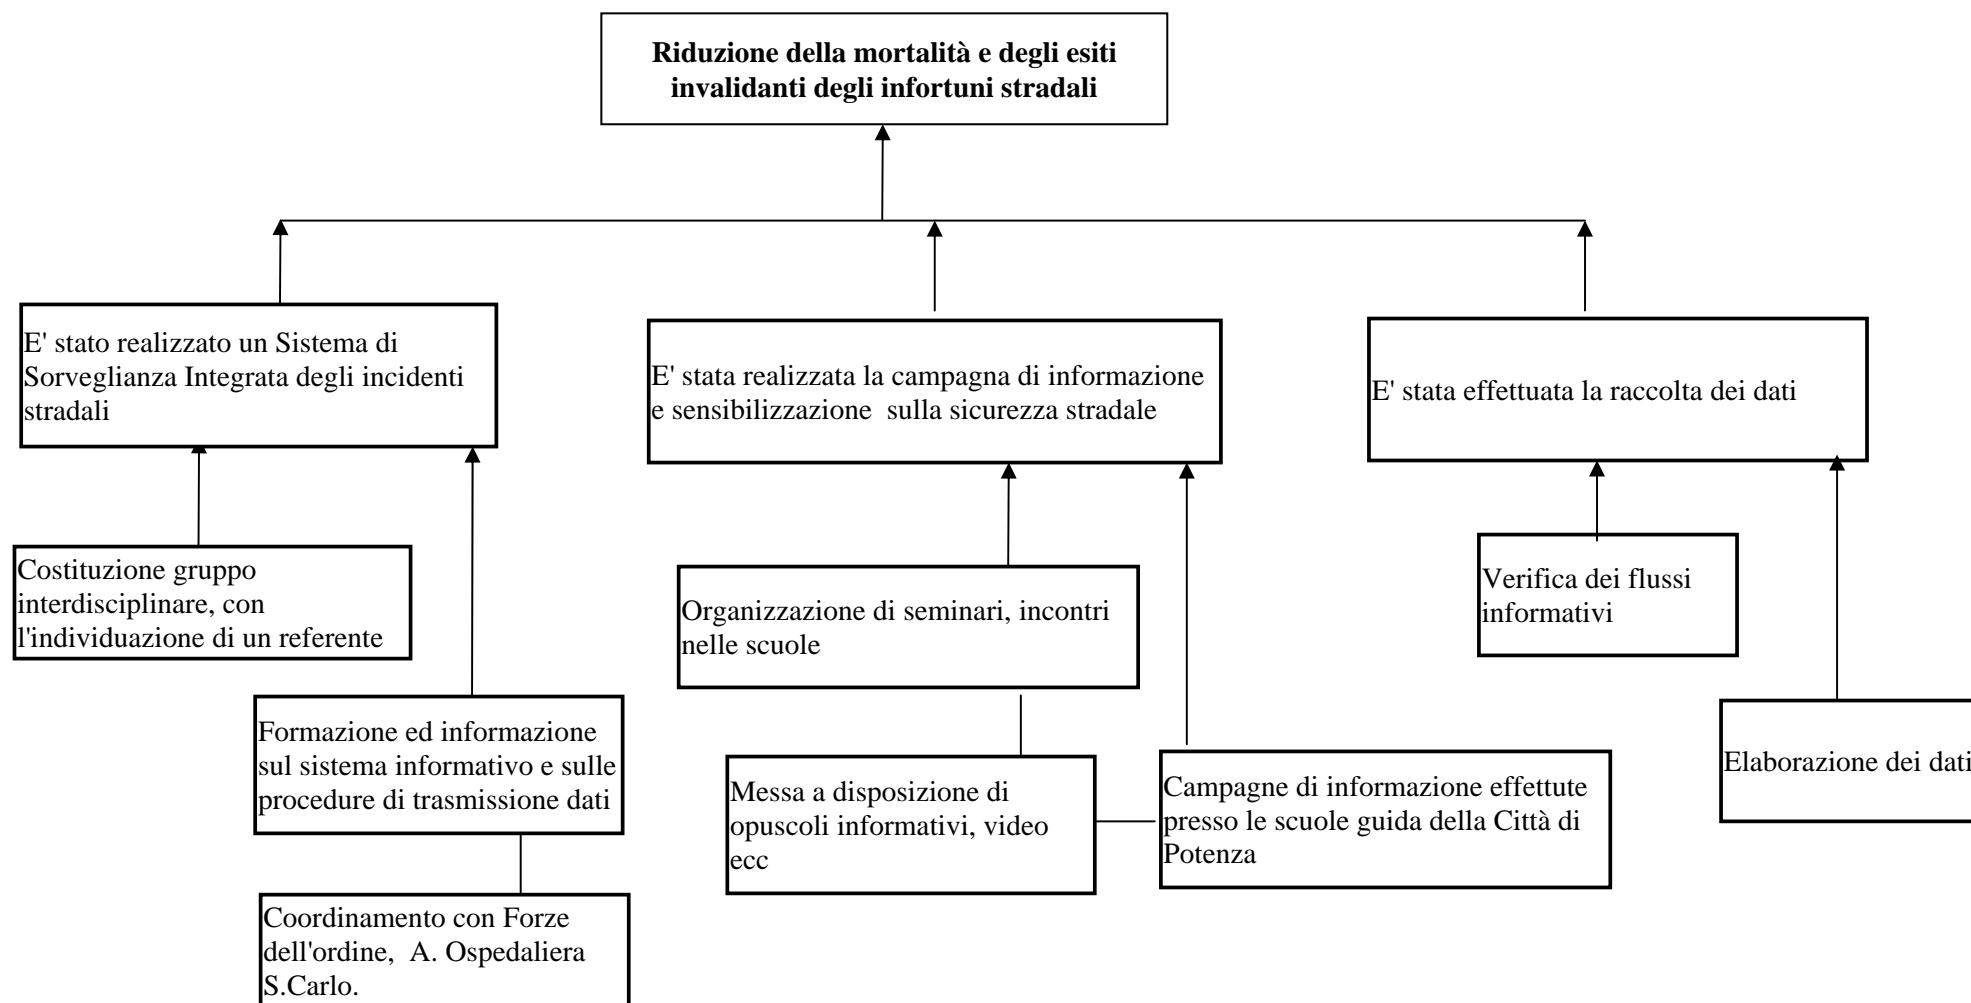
**Riduzione della mortalità e degli esiti invalidanti degli infortuni stradali**

E' stato realizzato un Sistema di Sorveglianza Integrata degli incidenti stradali

E' stata realizzata la campagna di informazione e sensibilizzazione sulla sicurezza stradale

E' stata effettuata la raccolta dei dati

Costituzione gruppo interdisciplinare, con l'individuazione di un referente

Formazione ed informazione sul sistema informativo e sulle procedure di trasmissione dati

Coordinamento con Forze dell'ordine, A. Ospedaliera S.Carlo.

Organizzazione di seminari, incontri nelle scuole

Messa a disposizione di opuscoli informativi, video ecc

Campagne di informazione effettute presso le scuole guida della Città di Potenza

Verifica dei flussi informativi

Elaborazione dei dati